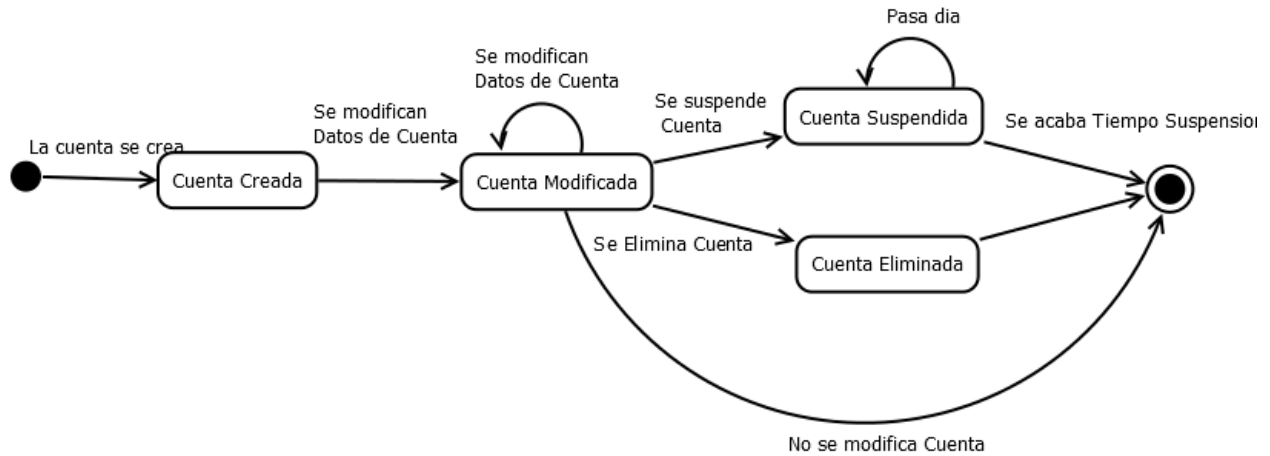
Pasa dia

Se modifican Datos de Cuenta

Se suspende Cuenta

Cuenta Suspendida

Se acaba Tiempo Suspensio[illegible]

Se modifican Datos de Cuenta

La cuenta se crea

Cuenta Creada

Cuenta Modificada

Se Elimina Cuenta

Cuenta Eliminada

No se modifica Cuenta